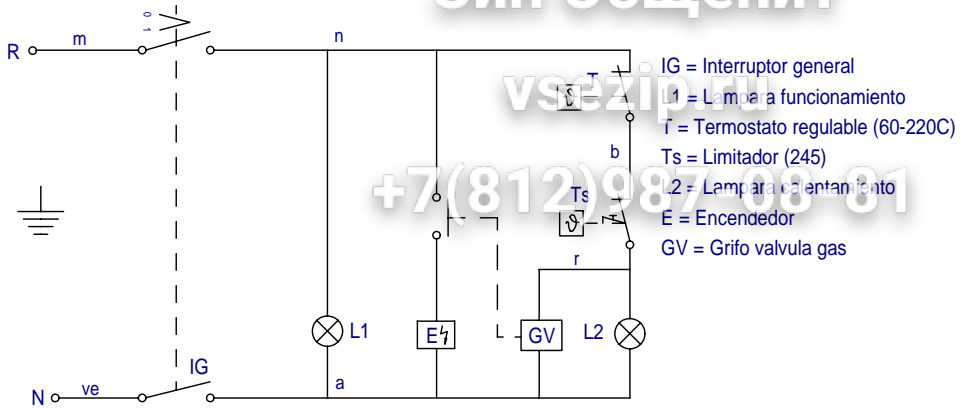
R m 0 1 n

N ve IG a

T b Ts r

L1 E GV L2

IG = Interruptor general
L1 = Lampara funcionamiento
T = Termostato regulable (60-220C)
Ts = Limitador (245)
L2 = Lampara calentamiento
E = Encendedor
GV = Grifo valvula gas

vsezip.ru
+7(812)987-08-81